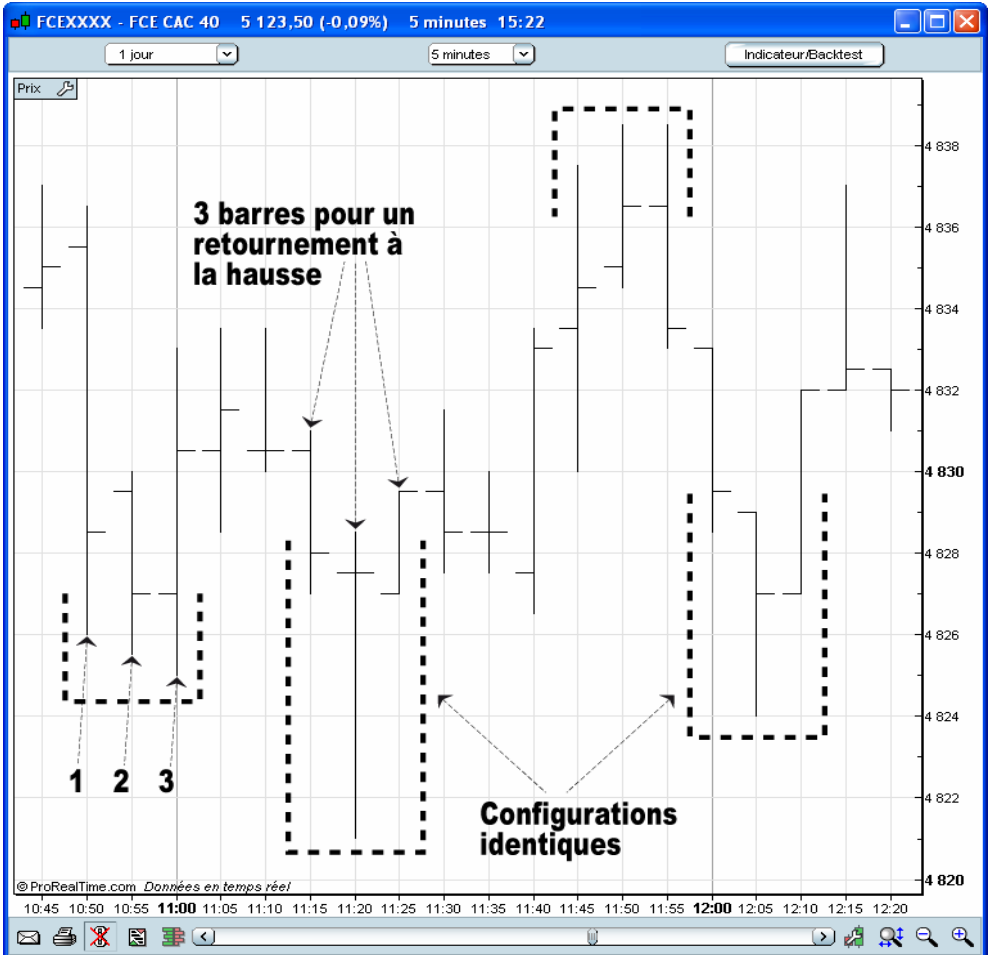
FCEXXXX - FCE CAC 40 5 123,50 (-0,09%) 5 minutes 15:22

1 jour
5 minutes
Indicateur/Backtest

Prix

3 barres pour un retournement à la hausse

1 2 3

Configurations identiques

© ProRealTime.com Données en temps réel

4 838
4 836
4 834
4 832
4 830
4 828
4 826
4 824
4 822
4 820

10:45 10:50 10:55 11:00 11:05 11:10 11:15 11:20 11:25 11:30 11:35 11:40 11:45 11:50 11:55 12:00 12:05 12:10 12:15 12:20